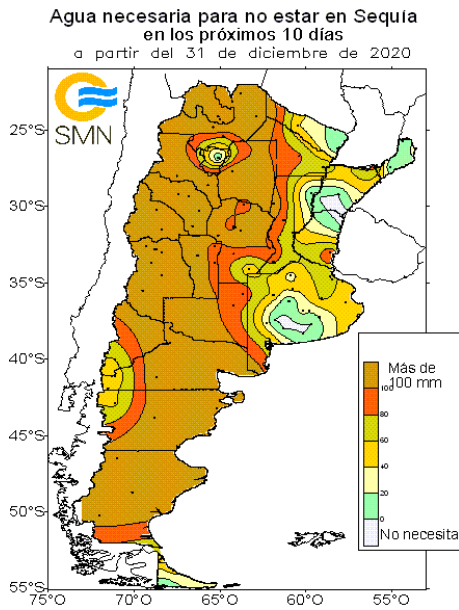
Agua necesaria para no estar en Sequía
en los próximos 10 días
a partir del 31 de diciembre de 2020

SMN

25°S
30°S
35°S
40°S
45°S
50°S
55°S

75°O 70°O 65°O 60°O 55°O

Más de 100 mm
100
80
60
40
20
0
No necesita